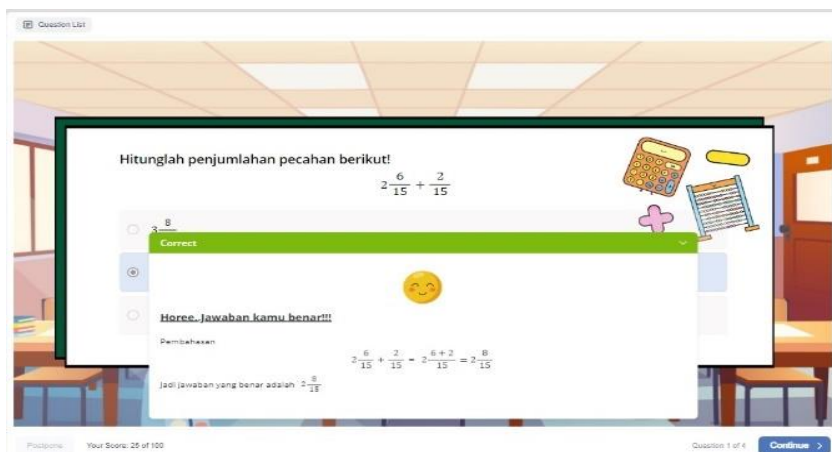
Question List

Hitunglah penjumlahan pecahan berikut!

$2\frac{6}{15} + \frac{2}{15}$

$3\frac{8}{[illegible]}$

Correct

Horee. Jawaban kamu benar!!!

Pembahasan

$2\frac{6}{15} + \frac{2}{15} = 2\frac{6+2}{15} = 2\frac{8}{15}$

Jadi jawaban yang benar adalah $2\frac{8}{15}$

Postpone Your Score: 25 of 100

Question 1 of 4 Continue